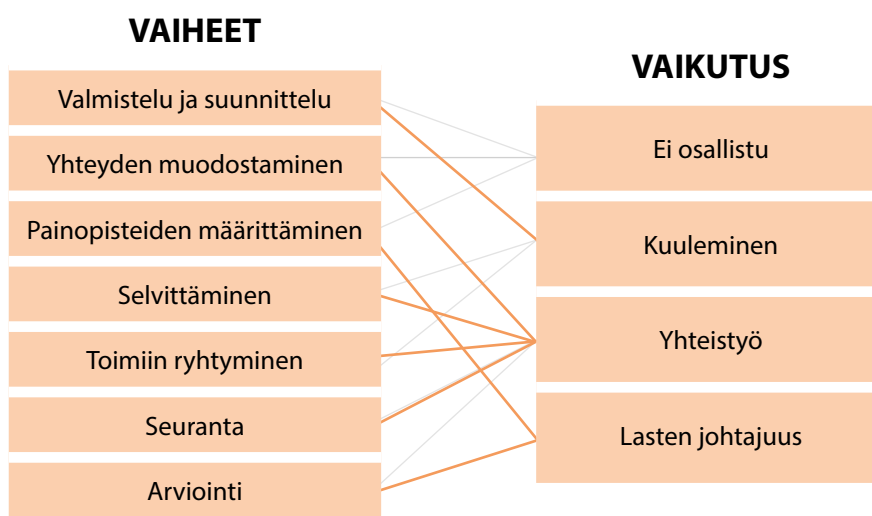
VAIHEET

Valmistelu ja suunnittelu

Yhteyden muodostaminen

Painopisteiden määrittäminen

Selvittäminen

Toimiin ryhtyminen

Seuranta

Arviointi

VAIKUTUS

Ei osallistu

Kuuleminen

Yhteistyö

Lasten johtajuus